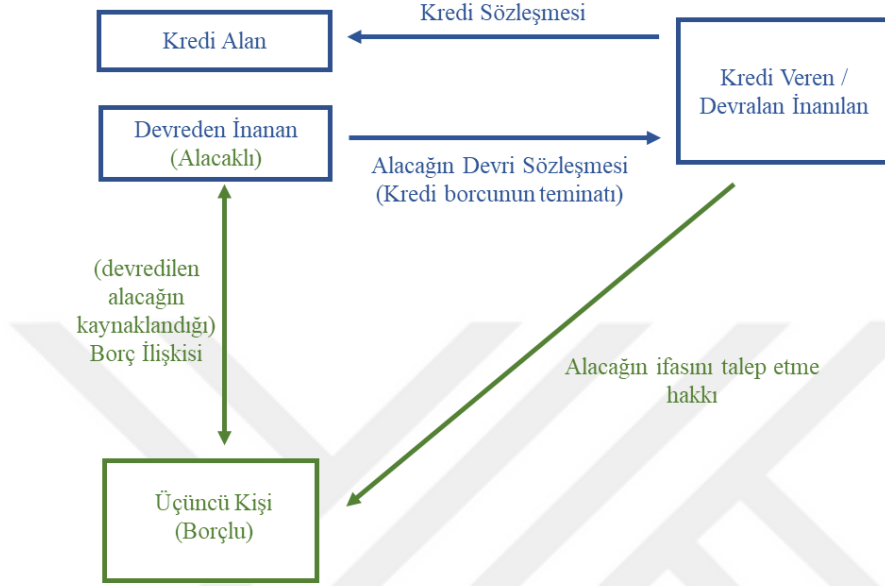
Kredi Alan

Kredi Sözleşmesi

Kredi Veren / Devralan İnanılan

Devreden İnanan (Alacaklı)

Alacağın Devri Sözleşmesi (Kredi borcunun teminatı)

(devredilen alacağın kaynaklandığı) Borç İlişkisi

Alacağın ifasını talep etme hakkı

Üçüncü Kişi (Borçlu)